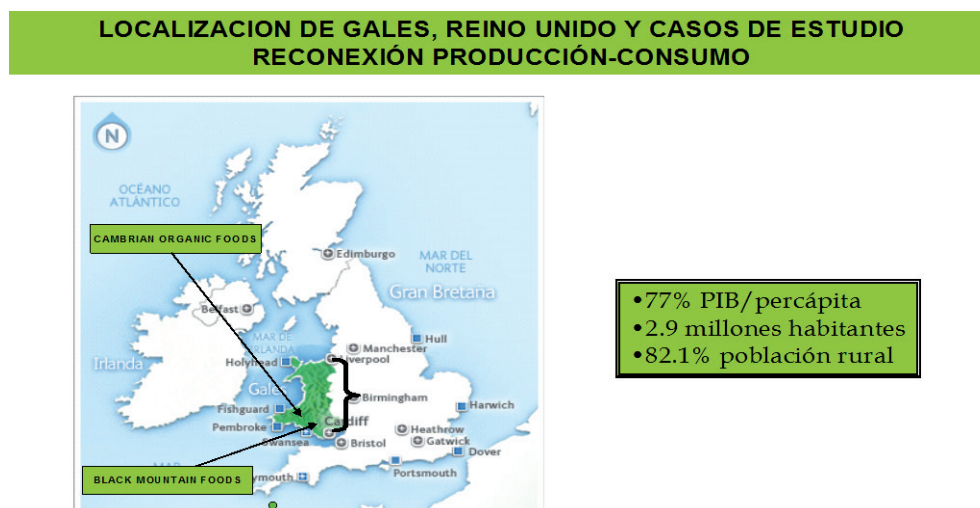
LOCALIZACION DE GALES, REINO UNIDO Y CASOS DE ESTUDIO
RECONEXIÓN PRODUCCIÓN-CONSUMO

N

OCÉANO ATLÁNTICO

CAMBRIAN ORGANIC FOODS

Edimburgo

MAR DEL NORTE

Gran Bretaña

Belfast

MAR DE IRLANDA

Manchester

Hull

Irlanda

Holyhead

Liverpool

Gales

Birmingham

Fishguard

Harwich

Pembroke

Cardiff

Swansea

Bristol

Heathrow

Gatwick

Dover

Portsmouth

BLACK MOUNTAIN FOODS

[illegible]ymouth

•77% PIB/percápita
•2.9 millones habitantes
•82.1% población rural